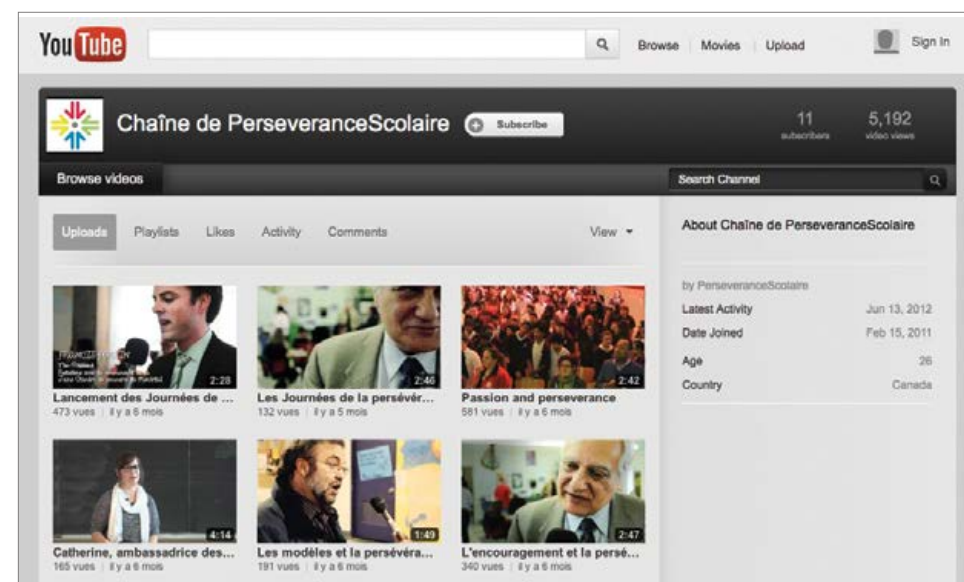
YouTube

Browse | Movies | Upload

Sign In

Chaîne de PerseveranceScolaire

Subscribe

11 subscribers

5,192 video views

Browse videos

Search Channel

Uploads Playlists Likes Activity Comments

View

About Chaîne de PerseveranceScolaire

by PerseveranceScolaire

| Latest Activity | Jun 13, 2012 |
|---|---|
| Date Joined | Feb 15, 2011 |
| Age | 26 |
| Country | Canada |

2:28
Lancement des Journées de ...
473 vues | il y a 6 mois

2:46
Les Journées de la persévér...
132 vues | il y a 5 mois

2:42
Passion and perseverance
581 vues | il y a 6 mois

4:14
Catherine, ambassadrice des...
165 vues | il y a 6 mois

1:49
Les modèles et la persévéra...
191 vues | il y a 6 mois

2:47
L'encouragement et la persé...
340 vues | il y a 6 mois